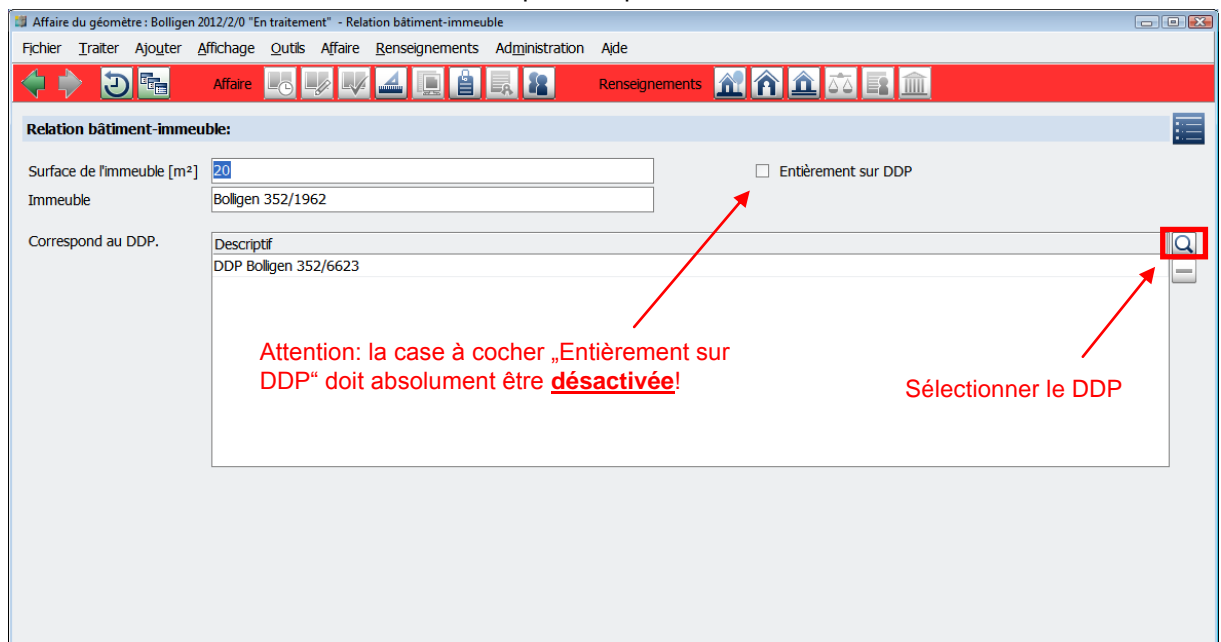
Affaire du géomètre : Bolligen 2012/2/0 "En traitement" - Relation bâtiment-immeuble

Fichier Traiter Ajouter Affichage Outils Affaire Renseignements Administration Aide

Affaire Renseignements

Relation bâtiment-immeuble:

Surface de l'immeuble [m²] 20

Immeuble Bolligen 352/1962

Entièrement sur DDP

Correspond au DDP.

Descriptif

DDP Bolligen 352/6623

Attention: la case à cocher „Entièrement sur DDP“ doit absolument être **désactivée**!

Sélectionner le DDP